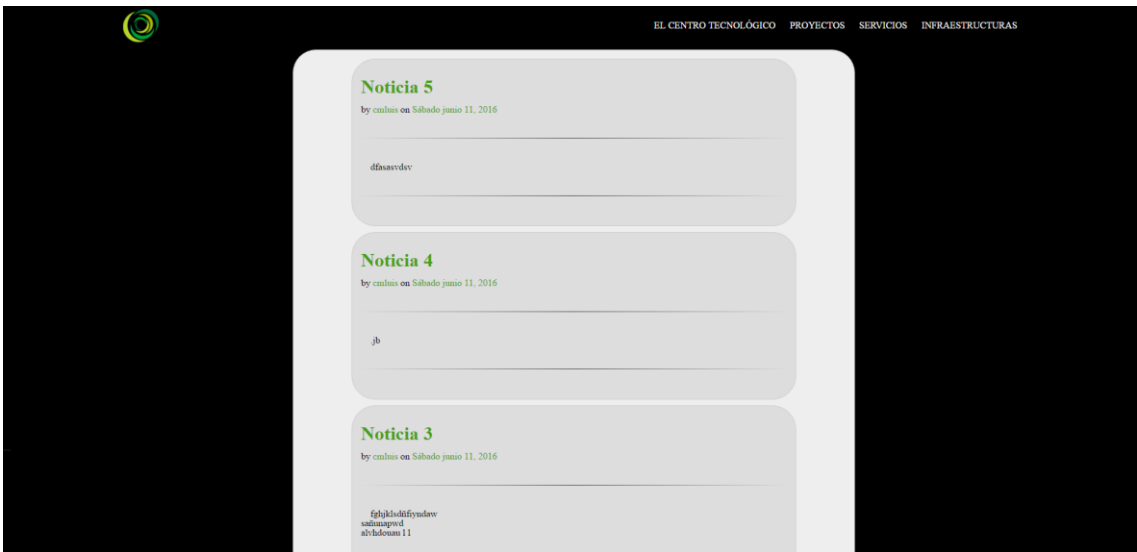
EL CENTRO TECNOLÓGICO PROYECTOS SERVICIOS INFRAESTRUCTURAS

Noticia 5

by cmluis on Sábado junio 11, 2016

dfasasvdsv

Noticia 4

by cmluis on Sábado junio 11, 2016

jb

Noticia 3

by cmluis on Sábado junio 11, 2016

fghjklsdñfiyndaw
sañunapwd
alvhdouau 11